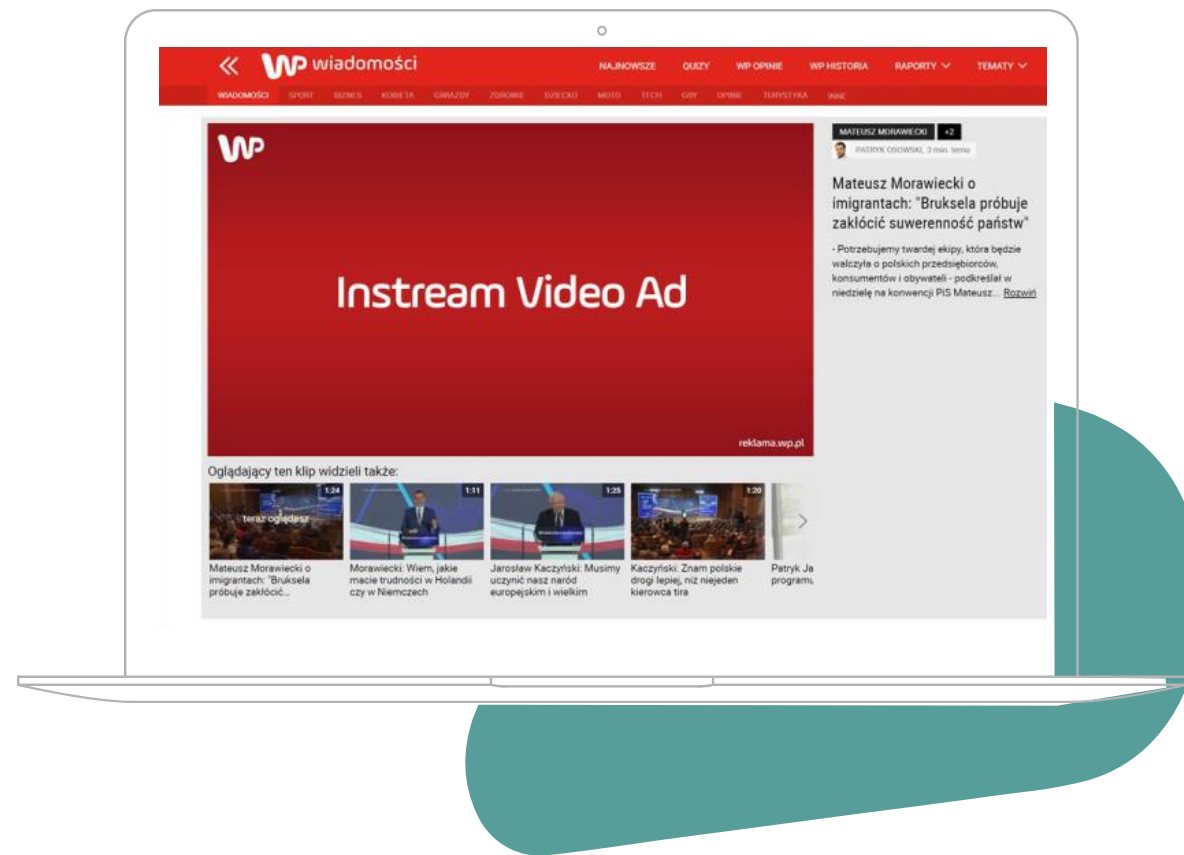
« WP wiadomości

NAJNOWSZE QUIZY WP OPINIE WP HISTORIA RAPORTY TEMATY

WIADOMOŚCI SPORT BIZNES KOBIETA GWIAZDY ZDROWIE DZIECKO MOTO TECH GRY OPINIE TURYSTYKA INNE

WP

Instream Video Ad

reklama.wp.pl

MATEUSZ MORAWIECKI +2

PATRYK OSOWSKI, 3 min. temu

Mateusz Morawiecki o imigrantach: "Bruksela próbuje zakłócić suwerenność państw"

- Potrzebujemy twardej ekipy, która będzie walczyła o polskich przedsiębiorców, konsumentów i obywateli - podkreślał w niedzielę na konwencji PiS Mateusz... Rozwiń

Oglądający ten klip widzieli także:

1:24 teraz oglądasz
Mateusz Morawiecki o imigrantach: "Bruksela próbuje zakłócić...

1:11
Morawiecki: Wiem, jakie macie trudności w Holandii czy w Niemczech

1:25
Jarosław Kaczyński: Musimy uczynić nasz naród europejskim i wielkim

1:20
Kaczyński: Znam polskie drogi lepiej, niż niejeden kierowca tira

Patryk Ja programu